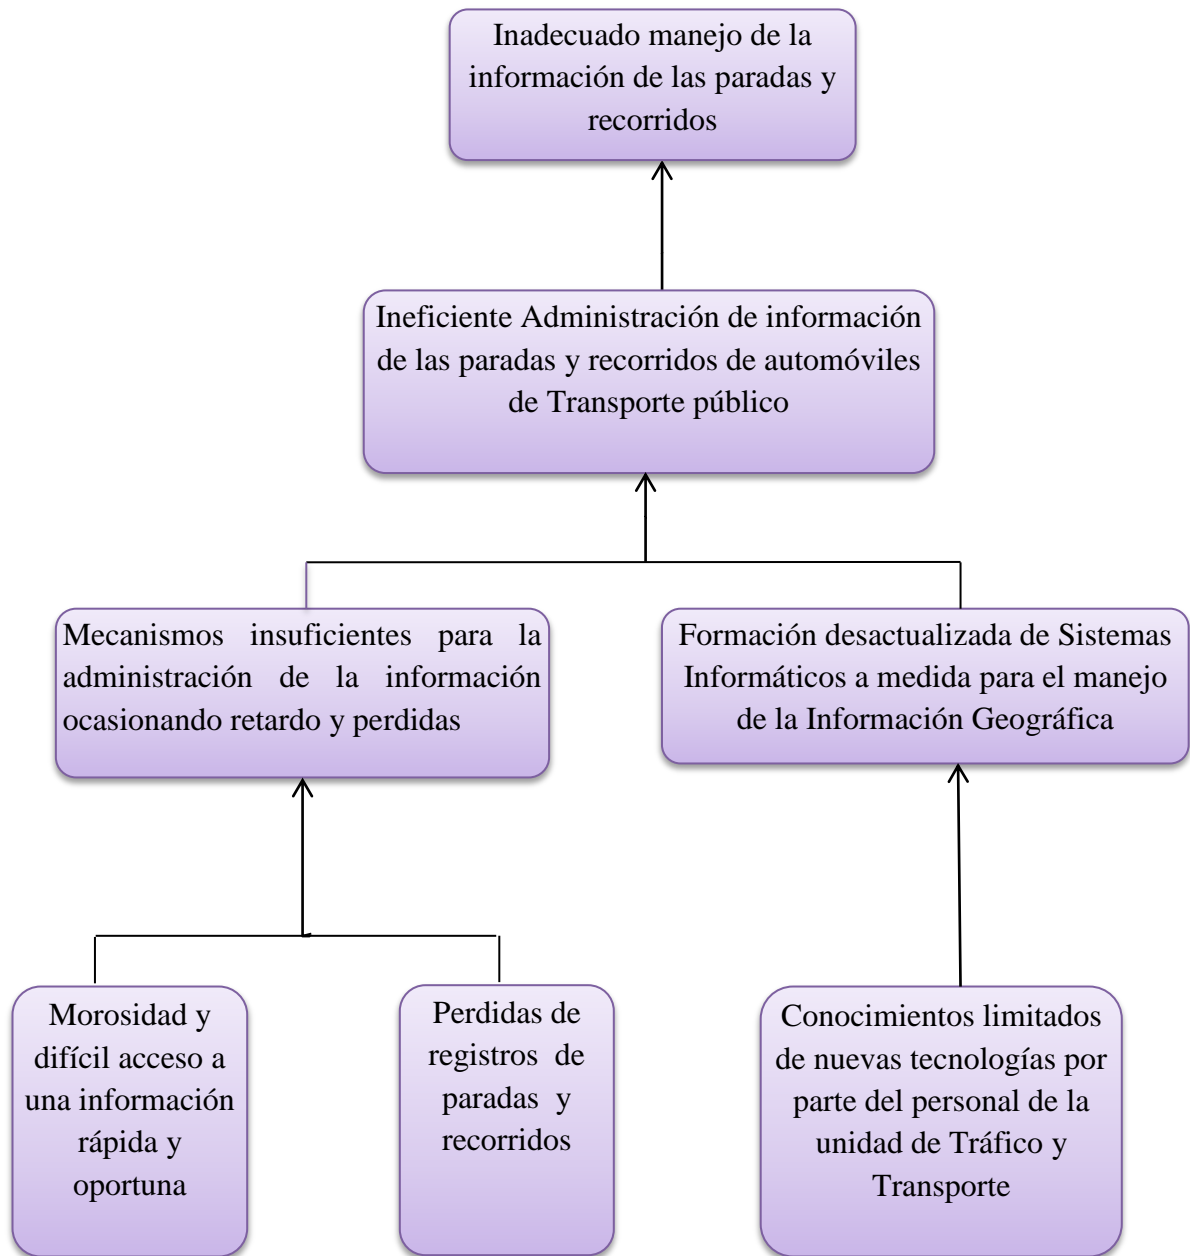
Inadecuado manejo de la información de las paradas y recorridos

Ineficiente Administración de información de las paradas y recorridos de automóviles de Transporte público

Mecanismos insuficientes para la administración de la información ocasionando retardo y perdidas

Formación desactualizada de Sistemas Informáticos a medida para el manejo de la Información Geográfica

Morosidad y difícil acceso a una información rápida y oportuna

Perdidas de registros de paradas y recorridos

Conocimientos limitados de nuevas tecnologías por parte del personal de la unidad de Tráfico y Transporte